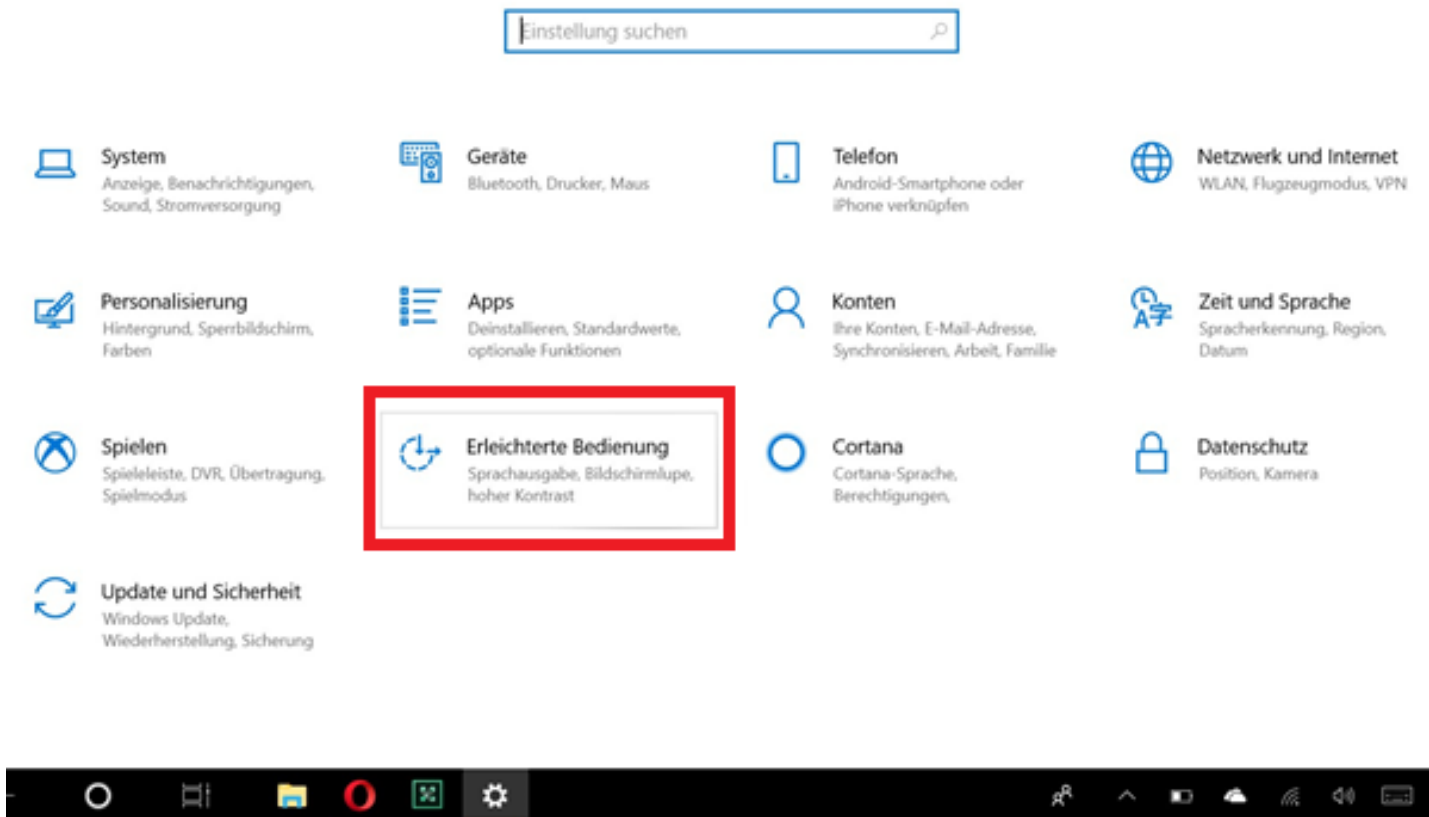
Einstellung suchen

System
Anzeige, Benachrichtigungen, Sound, Stromversorgung

Geräte
Bluetooth, Drucker, Maus

Telefon
Android-Smartphone oder iPhone verknüpfen

Netzwerk und Internet
WLAN, Flugzeugmodus, VPN

Personalisierung
Hintergrund, Sperrbildschirm, Farben

Apps
Deinstallieren, Standardwerte, optionale Funktionen

Konten
Ihre Konten, E-Mail-Adresse, Synchronisieren, Arbeit, Familie

Zeit und Sprache
Spracherkennung, Region, Datum

Spielen
Spieleleiste, DVR, Übertragung, Spielmodus

Erleichterte Bedienung
Sprachausgabe, Bildschirmlupe, hoher Kontrast

Cortana
Cortana-Sprache, Berechtigungen,

Datenschutz
Position, Kamera

Update und Sicherheit
Windows Update, Wiederherstellung, Sicherung